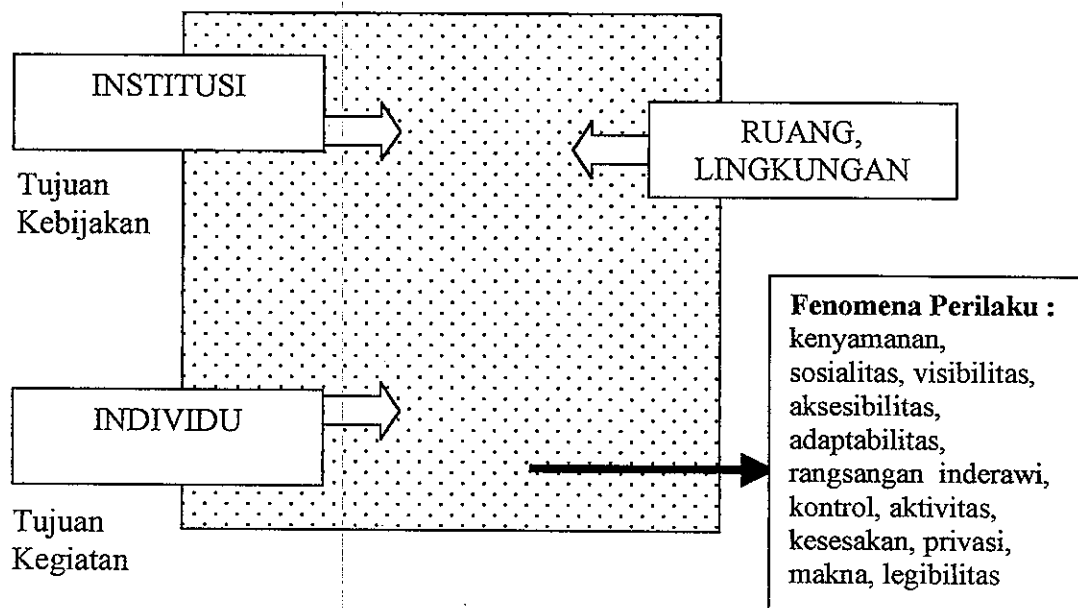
INSTITUSI

Tujuan
Kebijakan

RUANG,
LINGKUNGAN

INDIVIDU

Tujuan
Kegiatan

**Fenomena Perilaku :**
kenyamanan, sosialitas, visibilitas, aksesibilitas, adaptabilitas, rangsangan inderawi, kontrol, aktivitas, kesesakan, privasi, makna, legibilitas